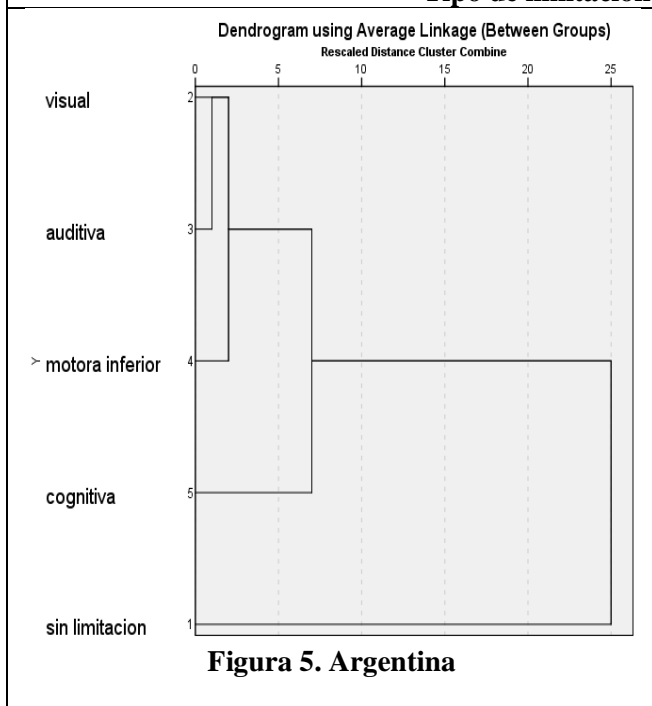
Tipo de limitación

Dendrogram using Average Linkage (Between Groups)
Rescaled Distance Cluster Combine

0 5 10 15 20 25

visual 2
auditiva 3
motora inferior 4
cognitiva 5
sin limitacion 1

Figura 5. Argentina